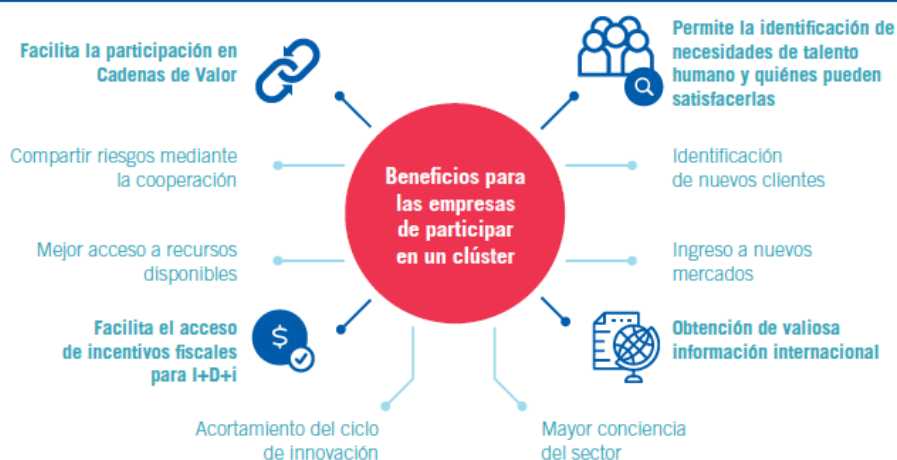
Facilita la participación en Cadenas de Valor

Compartir riesgos mediante la cooperación

Mejor acceso a recursos disponibles

Facilita el acceso de incentivos fiscales para I+D+i

Acortamiento del ciclo de innovación

Beneficios para las empresas de participar en un clúster

Permite la identificación de necesidades de talento humano y quiénes pueden satisfacerlas

Identificación de nuevos clientes

Ingreso a nuevos mercados

Obtención de valiosa información internacional

Mayor conciencia del sector